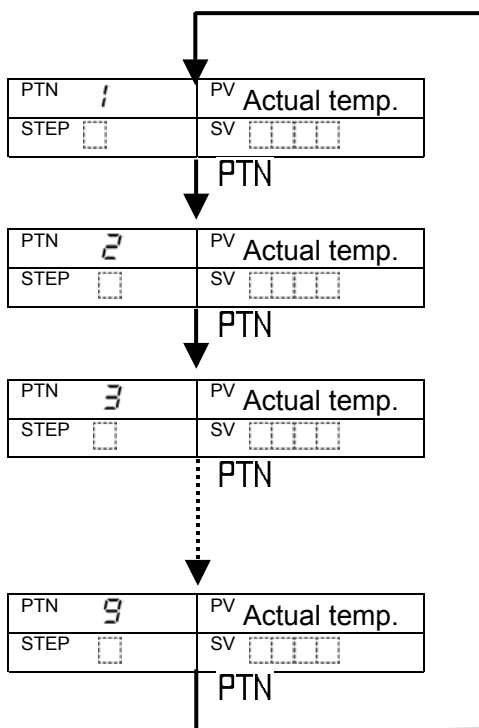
| PTN 1 | PV Actual temp. |
|---|---|
| STEP | SV |

PTN

| PTN 2 | PV Actual temp. |
|---|---|
| STEP | SV |

PTN

| PTN 3 | PV Actual temp. |
|---|---|
| STEP | SV |

PTN

| PTN 9 | PV Actual temp. |
|---|---|
| STEP | SV |

PTN